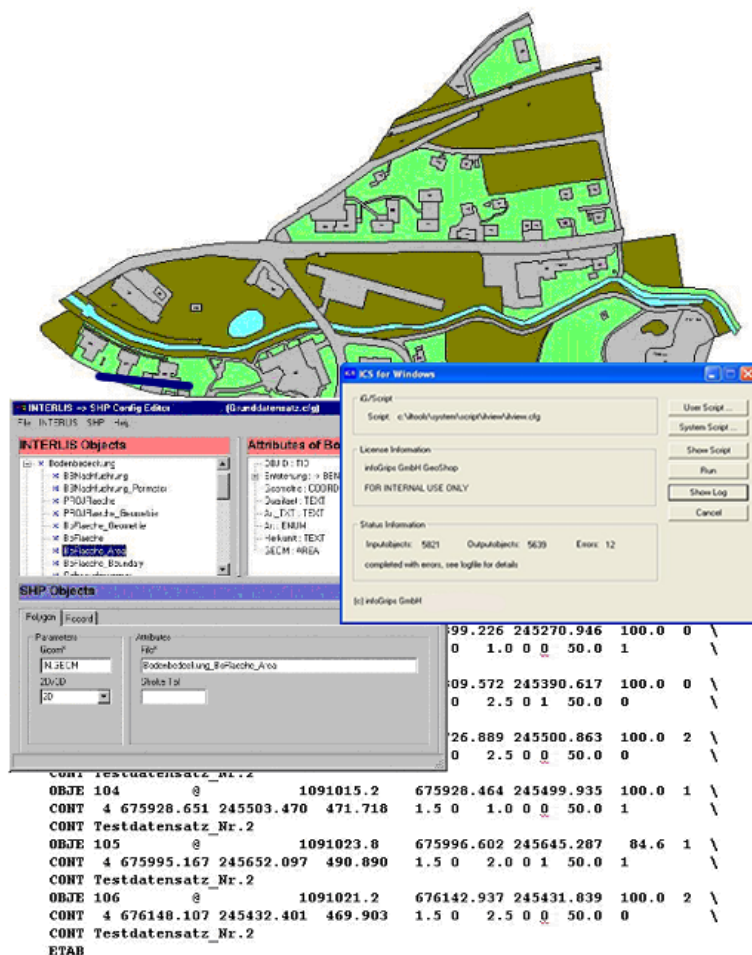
INTERLIS => SHP Config Editor (Grunddatensatz.cfg)
File INTERLIS SHP Help

INTERLIS Objects
Bodenbedeckung
BBNachfuehrung
BBNachfuehrung_Perimeter
PROJFlaeche
PROJFlaeche_Geometrie
BoFlaeche_Geometrie
BoFlaeche
BoFlaeche_Area
BoFlaeche_Boundary
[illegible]

Attributes of Bo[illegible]
OBJ ID : TID
Entstehung : -> BB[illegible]
Geometrie : COORD
Qualitaet : TEXT
Art_TXT : TEXT
Art : ENUM
Herkunft : TEXT
GEOM : AREA

SHP Objects
Polygon Record
Parameters
Geom*
IN_GEOM
2D/3D
3D
Attributes
File*
Bodenbedeckung_BoFlaeche_Area
Stroke Tol

ICS for Windows
iG/Script
Script: c:\itools\system\script\iview\iview.cfg
User Script ...
System Script ...
License Information
infoGrips GmbH GeoShop
FOR INTERNAL USE ONLY
Show Script
Run
Show Log
Cancel
Status Information
Inputobjects: 5821 Outputobjects: 5639 Errors: 12
completed with errors, see logfile for details
(c) infoGrips GmbH

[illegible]99.226 245270.946 100.0 0 \
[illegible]0 1.0 0 0 50.0 1 \
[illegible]09.572 245390.617 100.0 0 \
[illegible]0 2.5 0 1 50.0 0 \
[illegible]26.889 245500.863 100.0 2 \
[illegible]0 2.5 0 0 50.0 0 \
CONT Testdatensatz_Nr.2
OBJE 104 @ 1091015.2 675928.464 245499.935 100.0 1 \
CONT 4 675928.651 245503.470 471.718 1.5 0 1.0 0 0 50.0 1 \
CONT Testdatensatz_Nr.2
OBJE 105 @ 1091023.8 675996.602 245645.287 84.6 1 \
CONT 4 675995.167 245652.097 490.890 1.5 0 2.0 0 1 50.0 1 \
CONT Testdatensatz_Nr.2
OBJE 106 @ 1091021.2 676142.937 245431.839 100.0 2 \
CONT 4 676148.107 245432.401 469.903 1.5 0 2.5 0 0 50.0 0 \
CONT Testdatensatz_Nr.2
ETAB